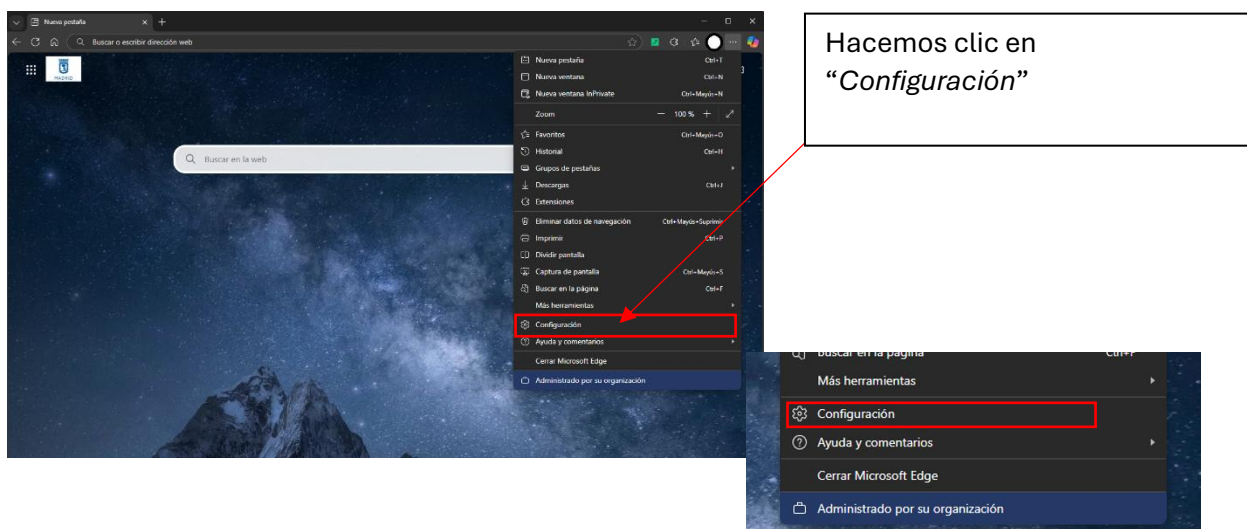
Nueva pestaña

Buscar o escribir dirección web

MADRID

Buscar en la web

Nueva pestaña Ctrl+T
Nueva ventana Ctrl+N
Nueva ventana InPrivate Ctrl+Mayús+N
Zoom — 100 % +
Favoritos Ctrl+Mayús+O
Historial Ctrl+H
Grupos de pestañas
Descargas Ctrl+J
Extensiones
Eliminar datos de navegación Ctrl+Mayús+Suprimir
Imprimir Ctrl+P
Dividir pantalla
Captura de pantalla Ctrl+Mayús+S
Buscar en la página Ctrl+F
Más herramientas
Configuración
Ayuda y comentarios
Cerrar Microsoft Edge
Administrado por su organización

Hacemos clic en "*Configuración*"

Buscar en la página Ctrl+F
Más herramientas
Configuración
Ayuda y comentarios
Cerrar Microsoft Edge
Administrado por su organización